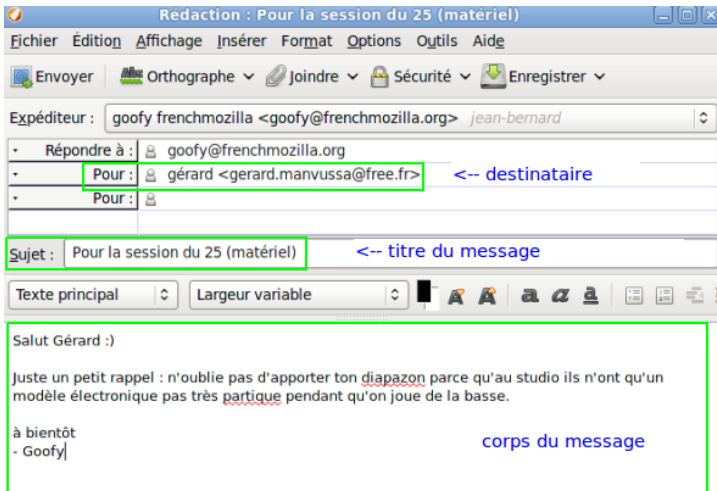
Rédaction : Pour la session du 25 (matériel)

Fichier Édition Affichage Insérer Format Options Outils Aide

Envoyer Orthographe Joindre Sécurité Enregistrer

Expéditeur : goofy frenchmozilla <goofy@frenchmozilla.org> jean-bernard

Répondre à : goofy@frenchmozilla.org
Pour : gérard <gerard.manvussa@free.fr> <-- destinataire
Pour :

Sujet : Pour la session du 25 (matériel) <-- titre du message

Texte principal Largeur variable

Salut Gérard :)

Juste un petit rappel : n'oublie pas d'apporter ton diapazon parce qu'au studio ils n'ont qu'un modèle électronique pas très partique pendant qu'on joue de la basse.

à bientôt
- Goofy

corps du message